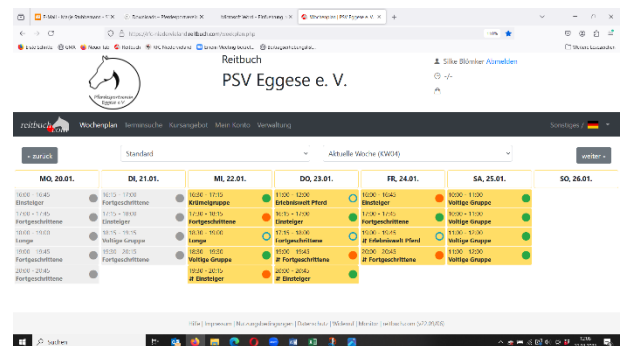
Reitbuch
PSV Eggese e. V.

Silke Blömker Abmelden
-/-

reitbuch
Wochenplan Terminsuche Kursangebot Mein Konto Verwaltung
Sonstiges

« zurück
Standard
Aktuelle Woche (KW04)
weiter »

| MO, 20.01. | DI, 21.01. | MI, 22.01. | DO, 23.01. | FR, 24.01. | SA, 25.01. | SO, 26.01. |
|---|---|---|---|---|---|---|
| 16:00 - 16:45 Einsteiger | 16:15 - 17:00 Fortgeschrittene | 11:30 - 12:15 Krümelgruppe | 11:00 - 12:00 Erlebniswelt Pferd | 16:00 - 16:45 Einsteiger | 10:00 - 11:00 Voltige Gruppe | |
| 17:00 - 17:45 Fortgeschrittene | 17:15 - 18:00 Einsteiger | 12:30 - 16:15 Fortgeschrittene | 16:15 - 17:00 Einsteiger | 17:00 - 17:45 Fortgeschrittene | 10:00 - 11:00 Voltige Gruppe | |
| 18:00 - 19:00 Longe | 18:15 - 19:15 Voltige Gruppe | 18:30 - 19:00 Longe | 17:15 - 18:00 Fortgeschrittene | 18:00 - 19:00 # Erlebniswelt Pferd | 11:00 - 12:00 Voltige Gruppe | |
| 19:00 - 19:45 Fortgeschrittene | 19:15 - 20:15 Fortgeschrittene | 18:30 - 19:30 Voltige Gruppe | 18:00 - 18:45 # Fortgeschrittene | 20:00 - 21:00 # Fortgeschrittene | 11:00 - 12:00 Voltige Gruppe | |
| 20:00 - 20:45 Fortgeschrittene | | 19:30 - 20:15 # Einsteiger | 20:00 - 20:45 # Einsteiger | | | |

Hilfe | Impressum | Nutzungsbedingungen | Datenschutz | Widerruf | Monitor | reitbuch.com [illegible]